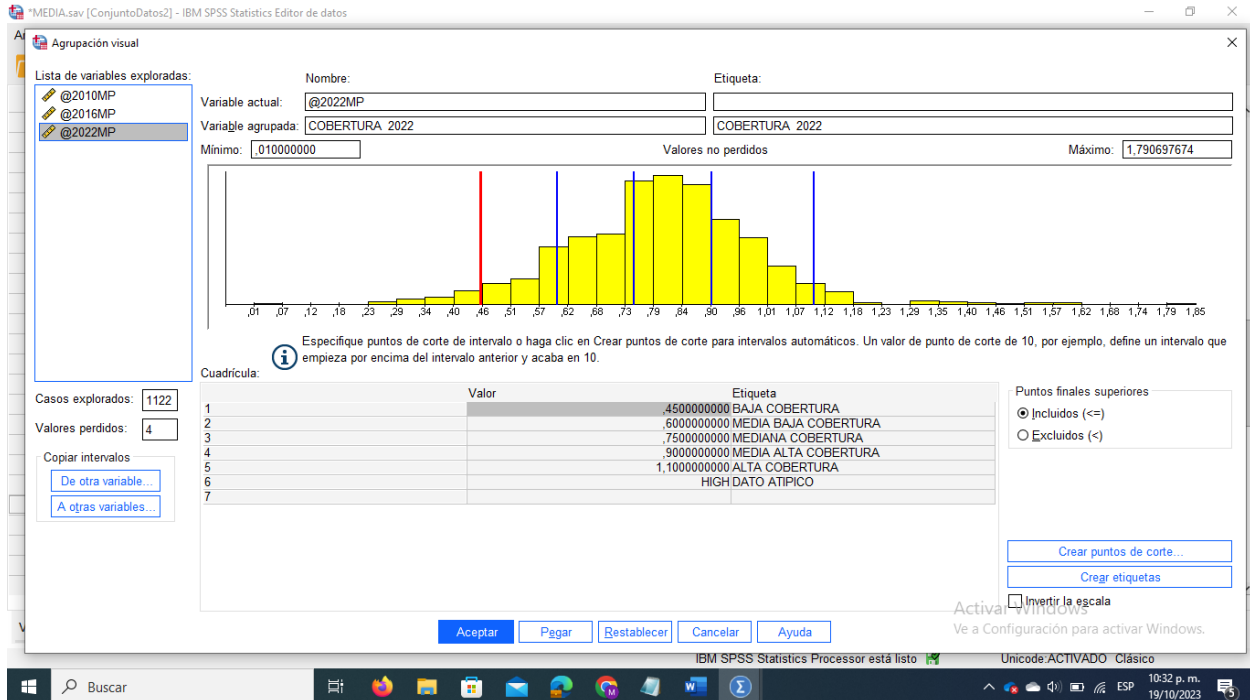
*MEDIA.sav [ConjuntoDatos2] - IBM SPSS Statistics Editor de datos

Agrupación visual

Lista de variables exploradas:
@2010MP
@2016MP
@2022MP

Nombre:
Etiqueta:
Variable actual: @2022MP
Variable agrupada: COBERTURA_2022
COBERTURA_2022
Mínimo: ,010000000
Valores no perdidos
Máximo: 1,790697674

,01 ,07 ,12 ,18 ,23 ,29 ,34 ,40 ,46 ,51 ,57 ,62 ,68 ,73 ,79 ,84 ,90 ,96 1,01 1,07 1,12 1,18 1,23 1,29 1,35 1,40 1,46 1,51 1,57 1,62 1,68 1,74 1,79 1,85

Especifique puntos de corte de intervalo o haga clic en Crear puntos de corte para intervalos automáticos. Un valor de punto de corte de 10, por ejemplo, define un intervalo que empieza por encima del intervalo anterior y acaba en 10.

Cuadrícula:

| | Valor | Etiqueta |
|---|---|---|
| 1 | ,4500000000 | BAJA COBERTURA |
| 2 | ,6000000000 | MEDIA BAJA COBERTURA |
| 3 | ,7500000000 | MEDIANA COBERTURA |
| 4 | ,9000000000 | MEDIA ALTA COBERTURA |
| 5 | 1,1000000000 | ALTA COBERTURA |
| 6 | HIGH | DATO ATIPICO |
| 7 | | |

Casos explorados: 1122
Valores perdidos: 4

Copiar intervalos
De otra variable...
A otras variables...

Puntos finales superiores
Incluidos (<=)
Excluidos (<)

Crear puntos de corte...
Crear etiquetas
Invertir la escala

Activar Windows
Ve a Configuración para activar Windows.

Aceptar Pegar Restablecer Cancelar Ayuda

IBM SPSS Statistics Processor está listo
Unicode:ACTIVADO Clásico

Buscar
ESP
10:32 p. m.
19/10/2023